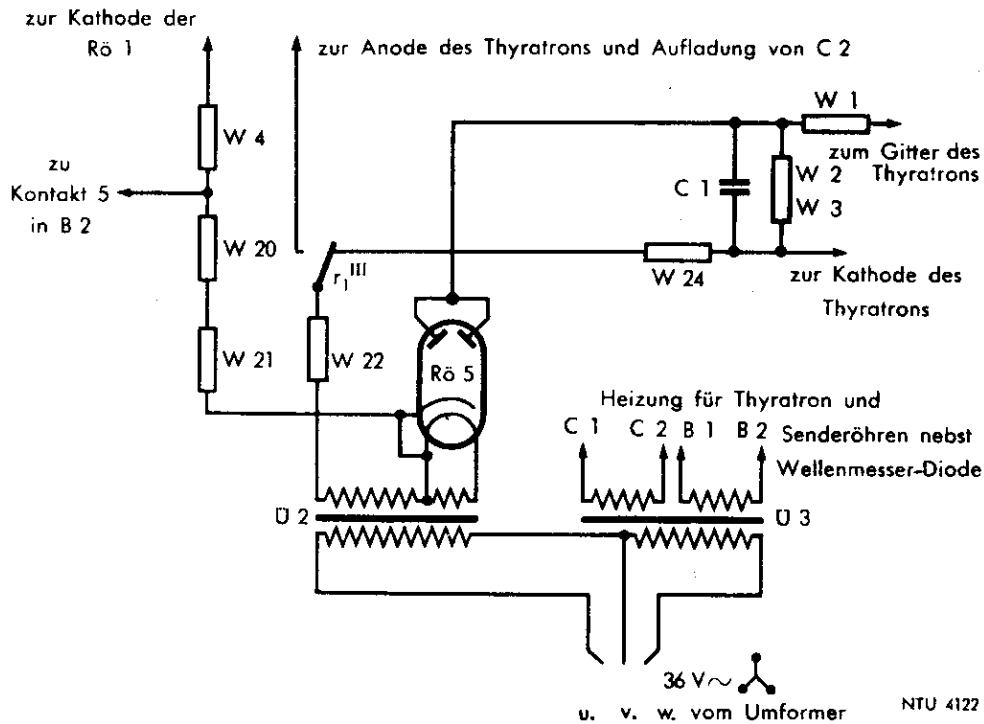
zur Kathode der Rö 1

zur Anode des Thyratrons und Aufladung von C 2

W 4

zu Kontakt 5 in B 2

W 20

W 21

$r_1^{III}$

W 22

Rö 5

W 1

zum Gitter des Thyratrons

C 1

W 2

W 3

W 24

zur Kathode des Thyratrons

Heizung für Thyratron und Senderöhren nebst Wellenmesser-Diode

C 1 C 2 B 1 B 2

Ü 2

Ü 3

36 V$\sim$

u. v. w. vom Umformer

NTU 4122